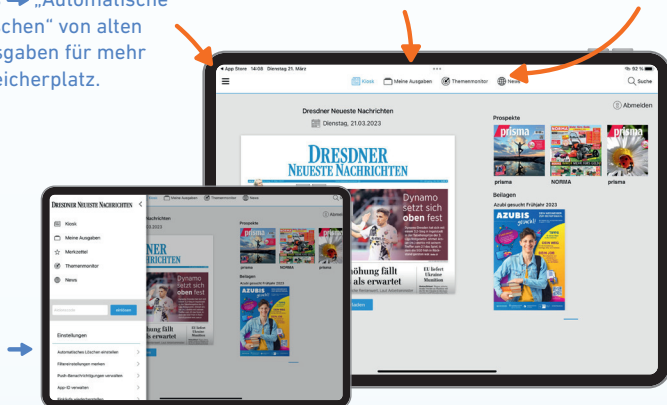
→ „Automatische
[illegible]chen" von alten
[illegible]sgaben für mehr
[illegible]eicherplatz.

◂ App Store 14:08 Dienstag 21. März
Kiosk Meine Ausgaben Themenmonitor News
Suche
Abmelden
Dresdner Neueste Nachrichten
Dienstag, 21.03.2023
DRESDNER NEUESTE NACHRICHTEN
Dynamo setzt sich oben fest
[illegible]höhung fällt als erwartet
EU liefert Ukraine Munition
Prospekte
prisma
NORMA
prisma
Beilagen
Azubis gesucht Frühjahr 2023
AZUBIS

DRESDNER NEUESTE NACHRICHTEN
Kiosk
Meine Ausgaben
Merkzettel
Themenmonitor
News
Einstellungen
Automatisches Löschen einstellen
Filtereinstellungen merken
Push-Benachrichtigungen verwalten
App-ID verwalten
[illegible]
Meine Ausgaben
Themenmonitor
News
Abmel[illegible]
Nachrichten
Prospekte
prisma
NORMA
prisma
Beilagen
Azubis gesucht Frühjahr 2023
Dynamo setzt sich oben fest
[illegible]höhung fällt als erwartet